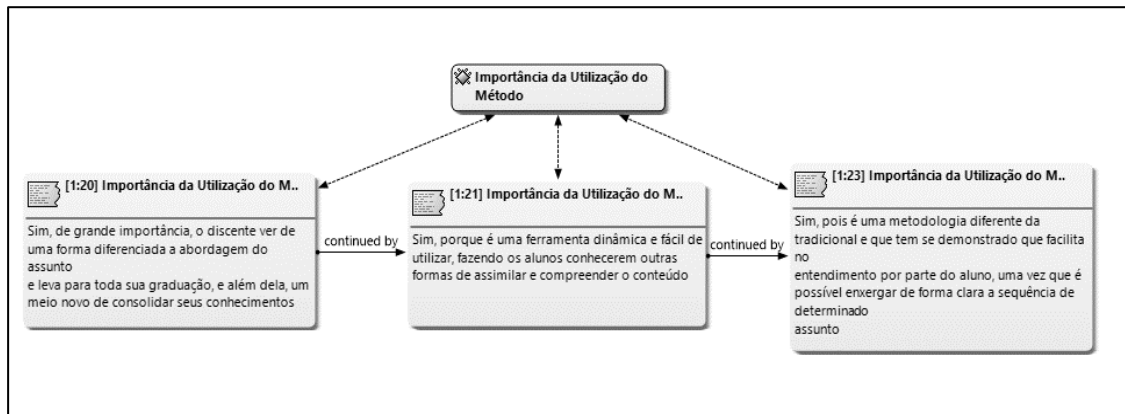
Importância da Utilização do Método

[1:20] Importância da Utilização do M..

Sim, de grande importância, o discente ver de uma forma diferenciada a abordagem do assunto
e leva para toda sua graduação, e além dela, um meio novo de consolidar seus conhecimentos

continued by

[1:21] Importância da Utilização do M..

Sim, porque é uma ferramenta dinâmica e fácil de utilizar, fazendo os alunos conhecerem outras formas de assimilar e compreender o conteúdo

continued by

[1:23] Importância da Utilização do M..

Sim, pois é uma metodologia diferente da tradicional e que tem se demonstrado que facilita no
entendimento por parte do aluno, uma vez que é possível enxergar de forma clara a sequência de determinado
assunto